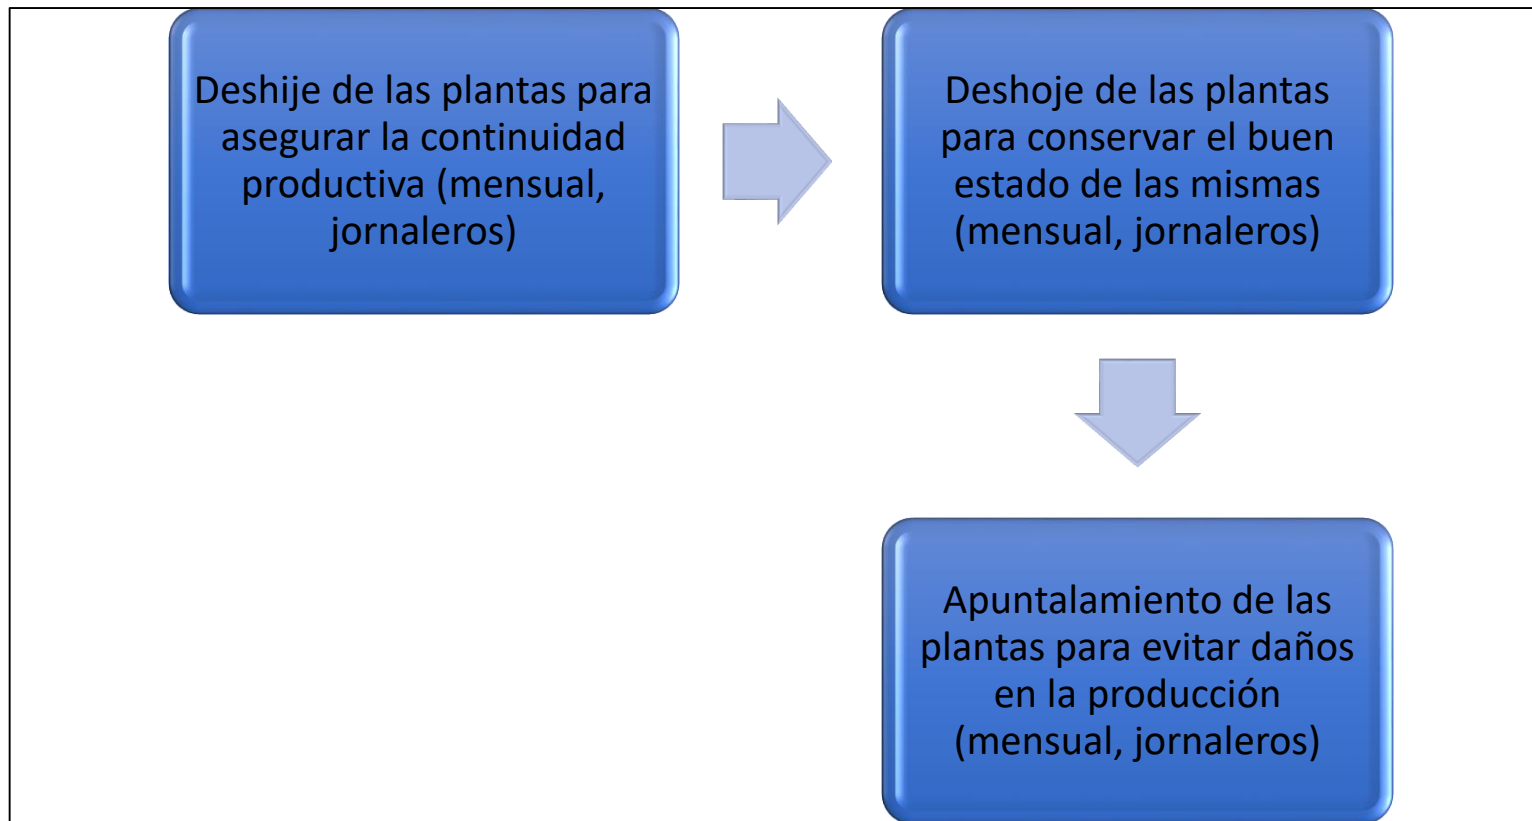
Deshije de las plantas para asegurar la continuidad productiva (mensual, jornaleros)

Deshoje de las plantas para conservar el buen estado de las mismas (mensual, jornaleros)

Apuntalamiento de las plantas para evitar daños en la producción (mensual, jornaleros)